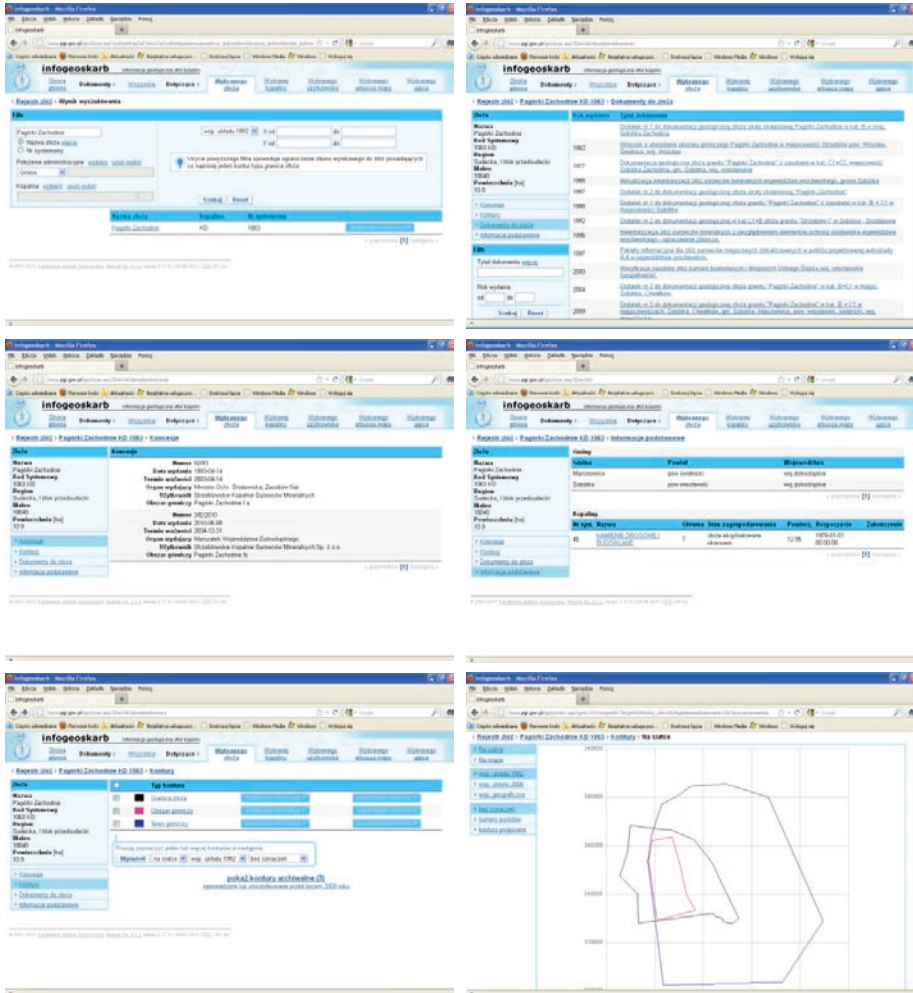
infogeoskarb

Rejestr złóż > Wynik wyszukiwania

Filtr

Pagórki Zachodnie

Nazwa złoża

Nr systemowy

Szukaj Reset

| Nazwa złoża | Kopalina | Nr systemowy |
|---|---|---|
| Pagórki Zachodnie | KD | 1063 |

Rejestr złóż > Pagórki Zachodnie KD 1063 > Dokumenty do złoża

Złoże

Nazwa
Pagórki Zachodnie
Kod Systemowy
1063 KD
Region
Sudecka, I blok przedsudecki
Midas
18040
Powierzchnia [ha]
10.9

Koncesje
Kontury
Dokumenty do złoża
Informacje podstawowe

Filtr

Tytuł dokumentu

Rok wydania

Szukaj Reset

| Rok wydania | Tytuł dokumentu |
|---|---|
| | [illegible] |
| 1962 | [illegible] |
| 1977 | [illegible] |
| 1986 | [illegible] |
| 1987 | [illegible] |
| 1988 | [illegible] |
| 1992 | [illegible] |
| 1996 | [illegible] |
| 1997 | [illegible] |
| 2000 | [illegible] |
| 2004 | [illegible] |
| 2009 | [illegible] |

Rejestr złóż > Pagórki Zachodnie KD 1063 > Koncesje

Koncesje

Numer
Data wydania
Termin ważności
Organ wydający
Użytkownik
Obszar górniczy Pagórki Zachodnie I a

Numer 3/6/2010
Data wydania 2010-06-08
Termin ważności 2034-12-31
Organ wydający Marszałek Województwa Dolnośląskiego
Użytkownik Strzeblowskie Kopalnie Surowców Mineralnych Sp. z o.o.
Obszar górniczy Pagórki Zachodnie Ib

Rejestr złóż > Pagórki Zachodnie KD 1063 > Informacje podstawowe

Gminy

| Gmina | Powiat | Województwo |
|---|---|---|
| Marcinowice | pow świdnicki | woj. dolnośląskie |
| Sobótka | pow wrocławski | woj. dolnośląskie |

Kopaliny

| Nr sym. | Nazwa | Główna | Stan zagospodarowania | Powierz. | Rozpoczęcie | Zakończenie |
|---|---|---|---|---|---|---|
| 46 | KAMIENIE DROGOWE I BUDOWLANE | T | złoże eksploatowane okresowo | 12.95 | 1976-01-01 00:00:00 | |

Rejestr złóż > Pagórki Zachodnie KD 1063 > Kontury

Typ konturu
Granica złoża
Obszar górniczy
Teren górniczy

Wyświetl na siatce wsp. układu 1992 bez oznaczeń

pokaż kontury archiwalne (3)

Rejestr złóż > Pagórki Zachodnie KD 1063 > Kontury > Na siatce

Na siatce
Na mapie
wsp. układu 1992
wsp. układu 2000
wsp. geograficzne
bez oznaczeń
numery punktów
kontury podpisane